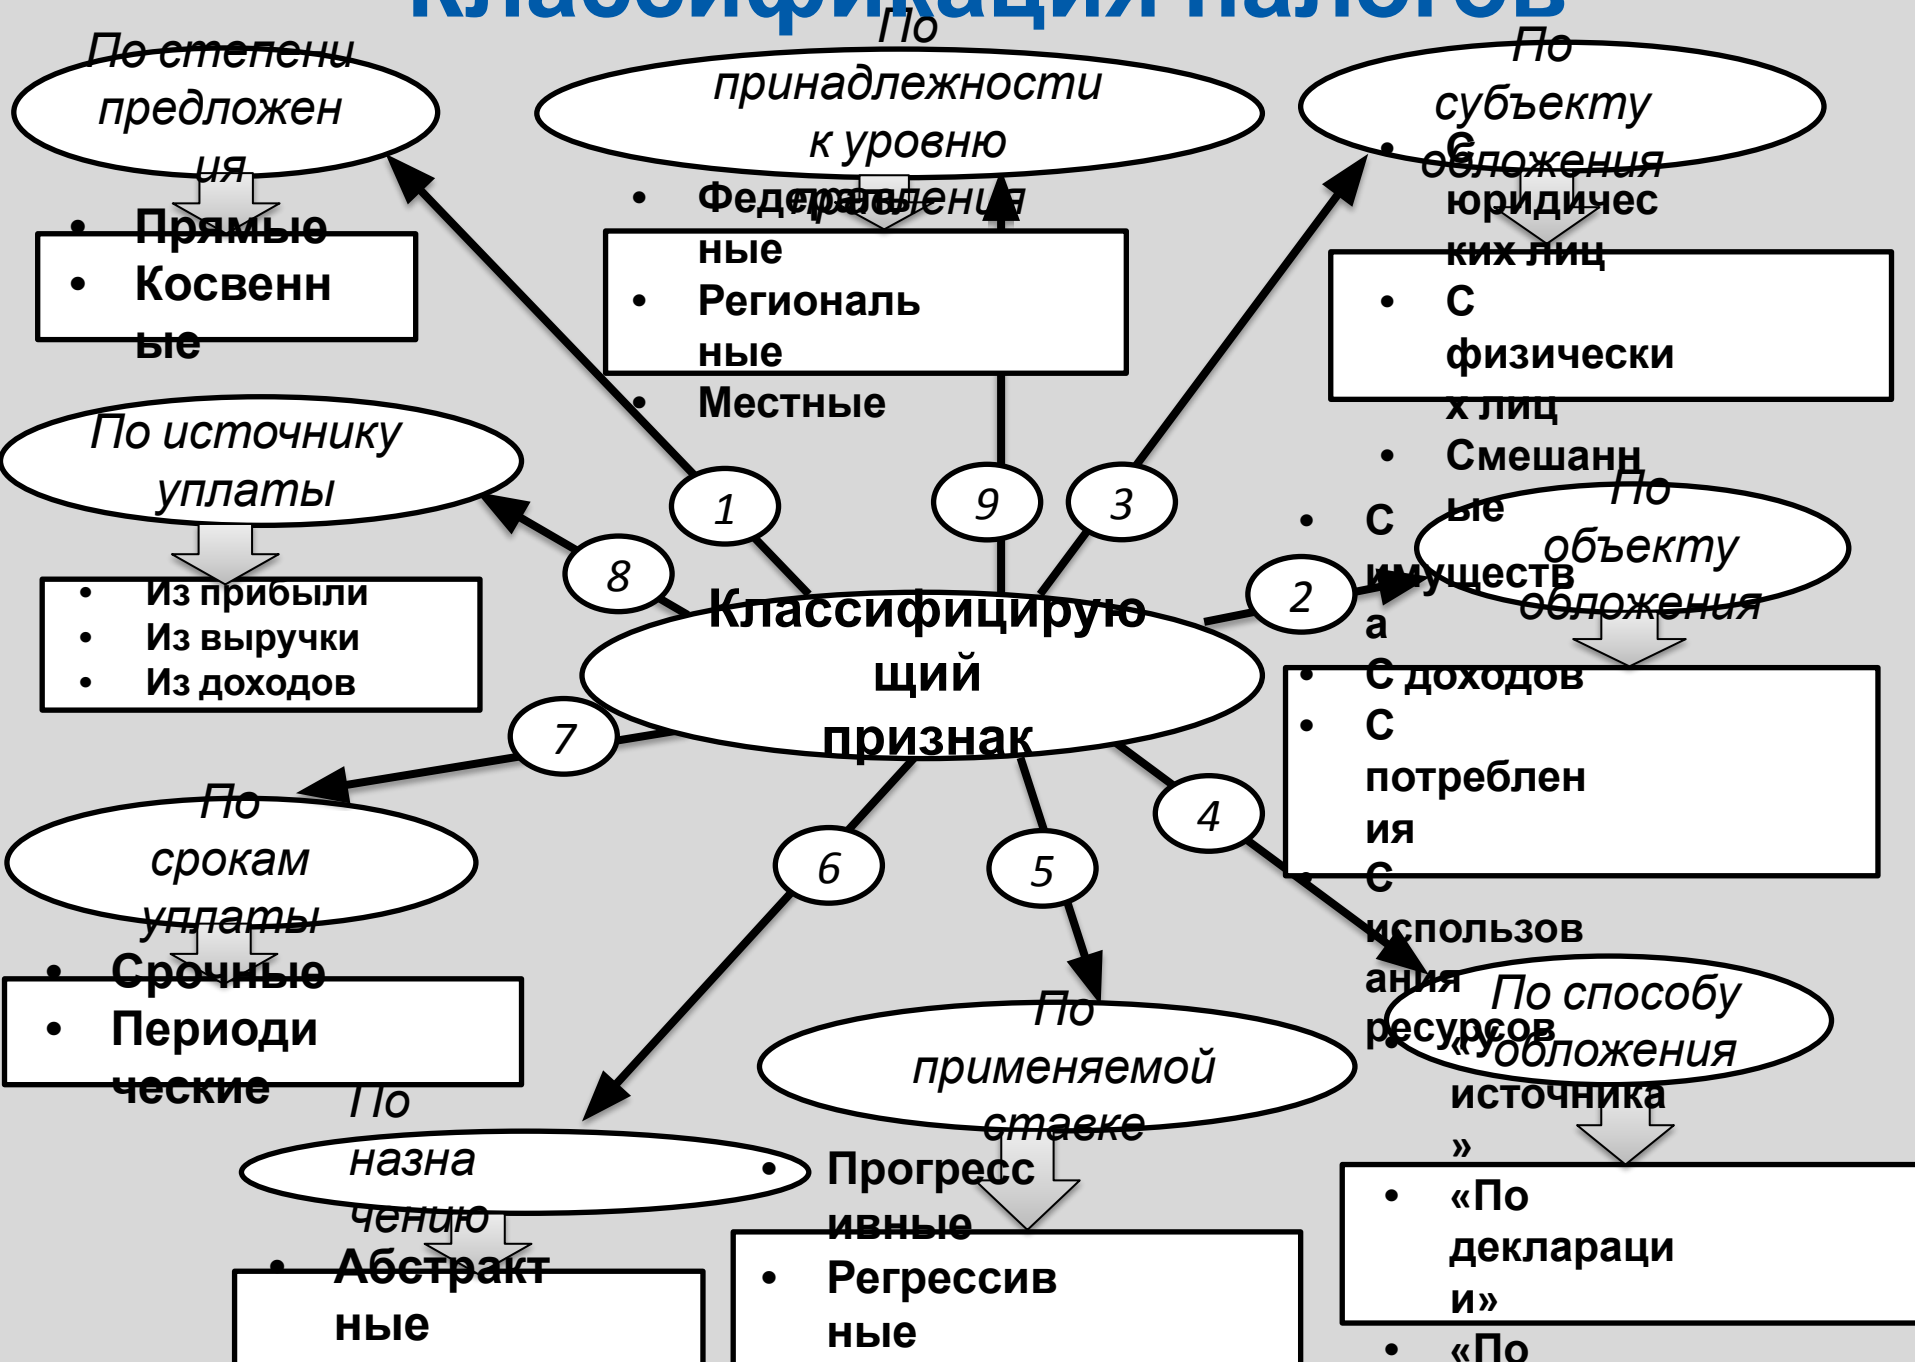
Классификация налогов

Классифицирующий признак

1
По степени предложения
• Прямые
• Косвенные

9
По принадлежности к уровню правления
• Федеральные
• Региональные
• Местные

3
По субъекту обложения
• С юридических лиц
• С физических лиц
• Смешанные

2
По объекту обложения
• С имущества
• С доходов
• С потребления
• С использования ресурсов

4
По способу обложения
• «У источника»
• «По декларации»
• «По

5
По применяемой ставке
• Прогрессивные
• Регрессивные

6
По назначению
• Абстрактные

7
По срокам уплаты
• Срочные
• Периодические

8
По источнику уплаты
• Из прибыли
• Из выручки
• Из доходов